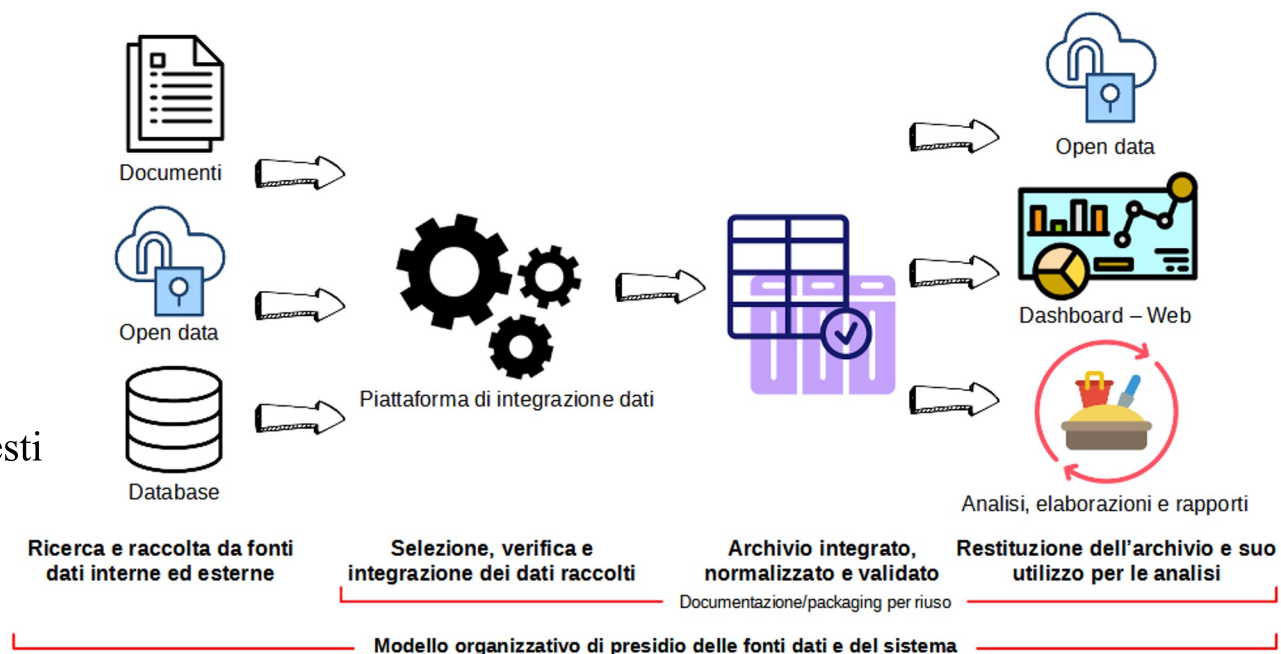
Documenti

Open data

Database

esti

Piattaforma di integrazione dati

Open data

Dashboard – Web

Analisi, elaborazioni e rapporti

Ricerca e raccolta da fonti dati interne ed esterne

Selezione, verifica e integrazione dei dati raccolti

Archivio integrato, normalizzato e validato

Restituzione dell'archivio e suo utilizzo per le analisi

Documentazione/packaging per riuso

Modello organizzativo di presidio delle fonti dati e del sistema